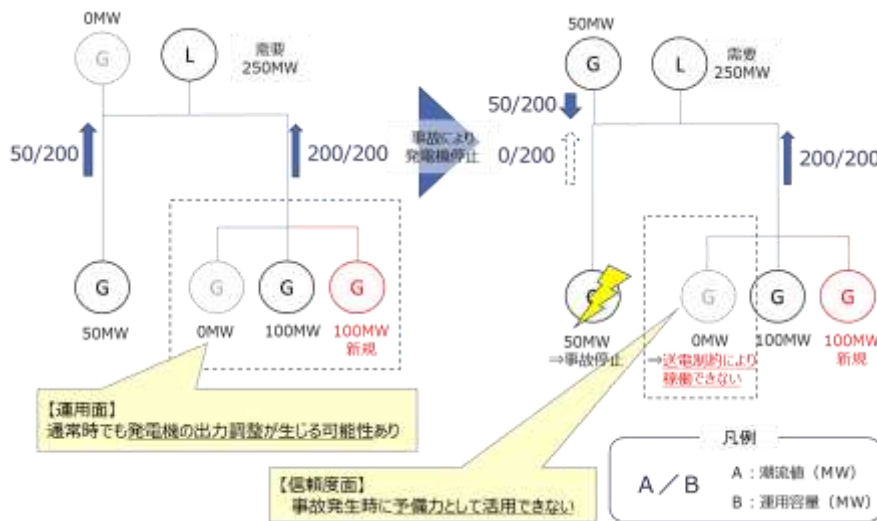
0MW
G
L
需要 250MW
50/200
200/200
G
50MW
G
0MW
G
100MW
G
100MW 新規

事故により発電機停止

50MW
G
L
需要 250MW
50/200
0/200
200/200
G
50MW ⇒事故停止
G
0MW
⇒送電制約により稼働できない
G
100MW
G
100MW 新規

【運用面】
通常時でも発電機の出力調整が生じる可能性あり

【信頼度面】
事故発生時に予備力として活用できない

凡例
A／B
A：潮流値（MW）
B：運用容量（MW）